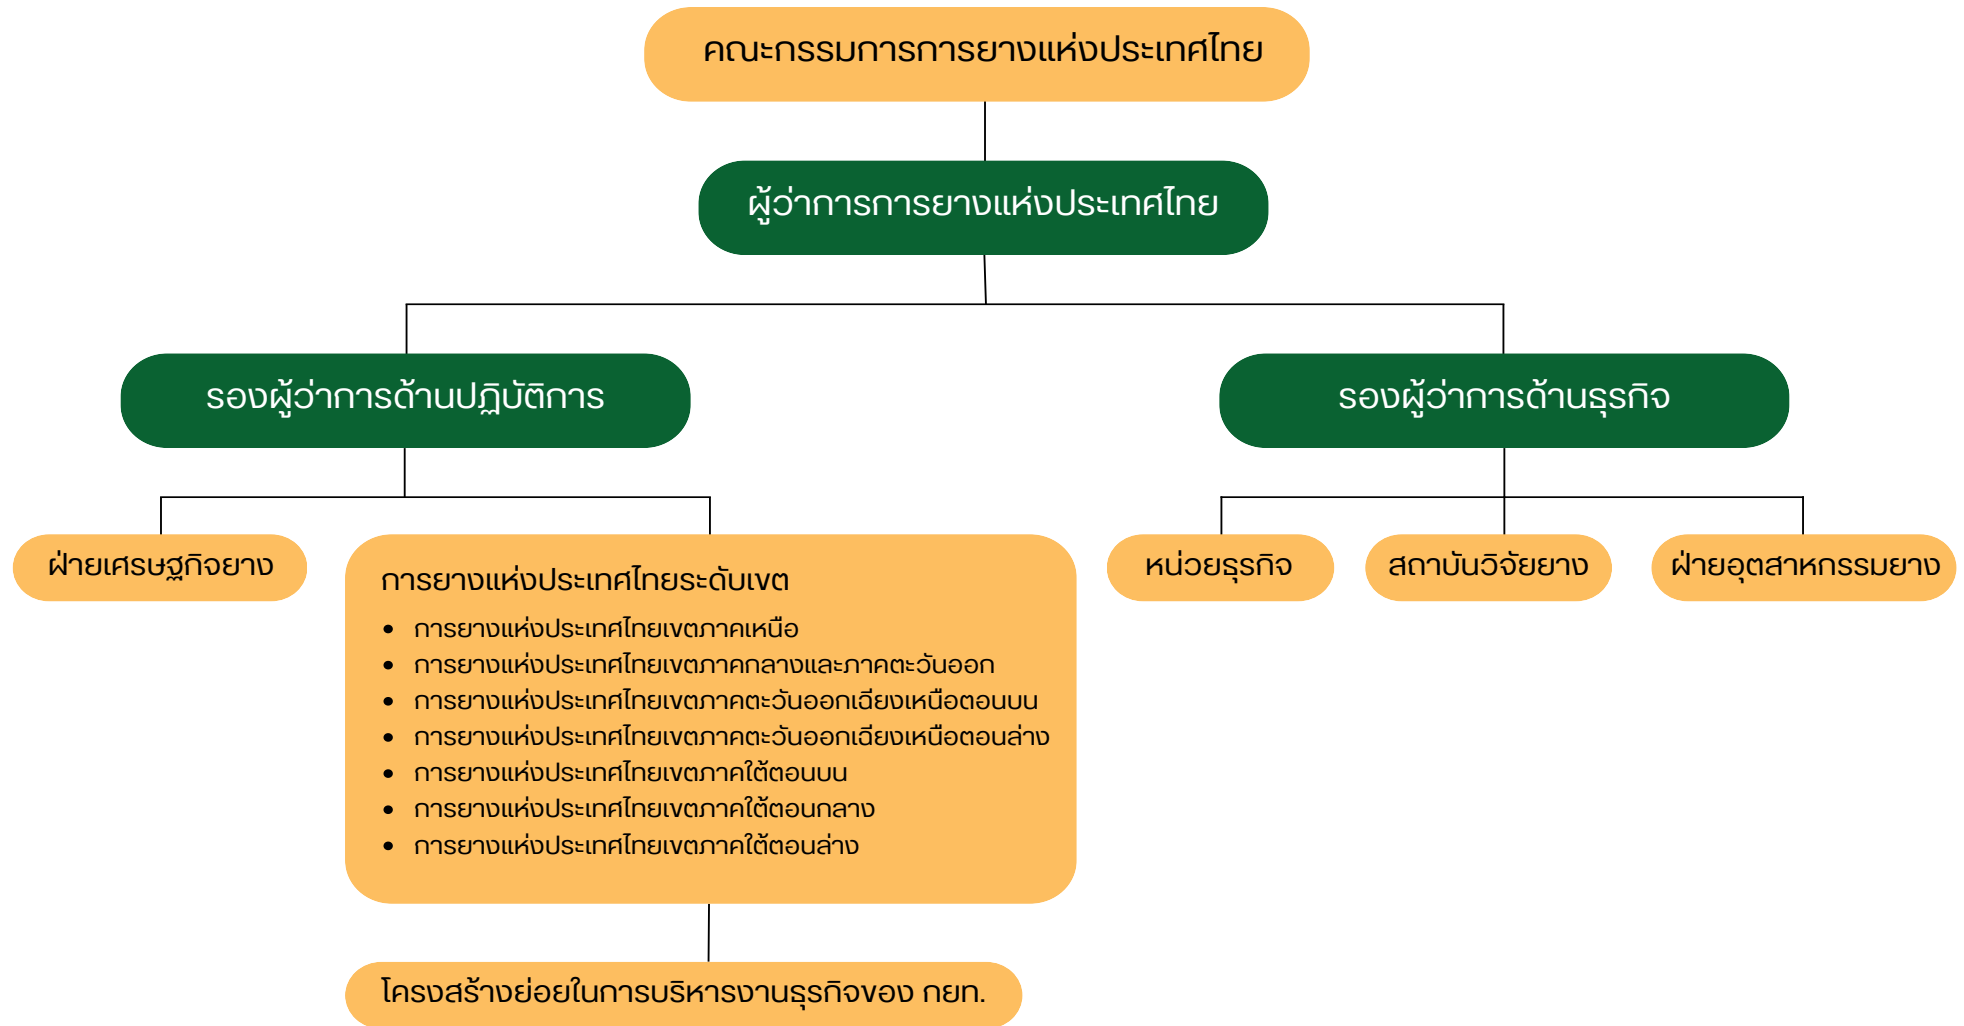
คณะกรรมการการยางแห่งประเทศไทย

ผู้ว่าการการยางแห่งประเทศไทย

รองผู้ว่าการด้านปฏิบัติการ

รองผู้ว่าการด้านธุรกิจ

ฝ่ายเศรษฐกิจยาง

การยางแห่งประเทศไทยระดับเขต
- การยางแห่งประเทศไทยเขตภาคเหนือ
- การยางแห่งประเทศไทยเขตภาคกลางและภาคตะวันออก
- การยางแห่งประเทศไทยเขตภาคตะวันออกเฉียงเหนือตอนบน
- การยางแห่งประเทศไทยเขตภาคตะวันออกเฉียงเหนือตอนล่าง
- การยางแห่งประเทศไทยเขตภาคใต้ตอนบน
- การยางแห่งประเทศไทยเขตภาคใต้ตอนกลาง
- การยางแห่งประเทศไทยเขตภาคใต้ตอนล่าง

หน่วยธุรกิจ

สถาบันวิจัยยาง

ฝ่ายอุตสาหกรรมยาง

โครงสร้างย่อยในการบริหารงานธุรกิจของ กยท.